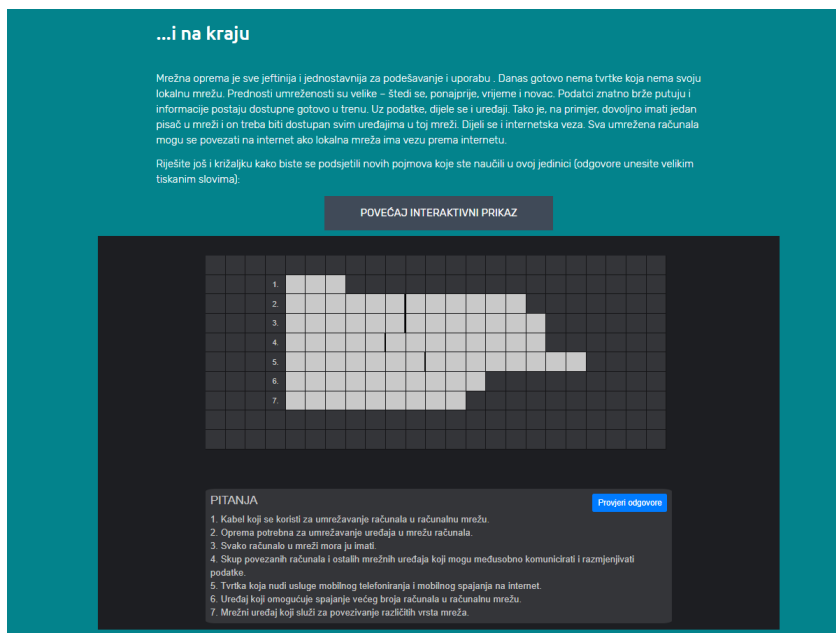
...i na kraju

Mrežna oprema je sve jeftinija i jednostavnija za podešavanje i uporabu . Danas gotovo nema tvrtke koja nema svoju lokalnu mrežu. Prednosti umreženosti su velike – štedi se, ponajprije, vrijeme i novac. Podatci znatno brže putuju i informacije postaju dostupne gotovo u trenu. Uz podatke, dijele se i uređaji. Tako je, na primjer, dovoljno imati jedan pisač u mreži i on treba biti dostupan svim uređajima u toj mreži. Dijeli se i internetska veza. Sva umrežena računala mogu se povezati na internet ako lokalna mreža ima vezu prema internetu.

Riješite još i križaljku kako biste se podsjetili novih pojmova koje ste naučili u ovoj jedinici (odgovore unesite velikim tiskanim slovima):

POVEĆAJ INTERAKTIVNI PRIKAZ

1.
2.
3.
4.
5.
6.
7.

PITANJA

Provjeri odgovore

1. Kabel koji se koristi za umrežavanje računala u računalnu mrežu.
2. Oprema potrebna za umrežavanje uređaja u mrežu računala.
3. Svako računalo u mreži mora ju imati.
4. Skup povezanih računala i ostalih mrežnih uređaja koji mogu međusobno komunicirati i razmjenjivati podatke.
5. Tvrtka koja nudi usluge mobilnog telefoniranja i mobilnog spajanja na internet.
6. Uređaj koji omogućuje spajanje većeg broja računala u računalnu mrežu.
7. Mrežni uređaj koji služi za povezivanje različitih vrsta mreža.